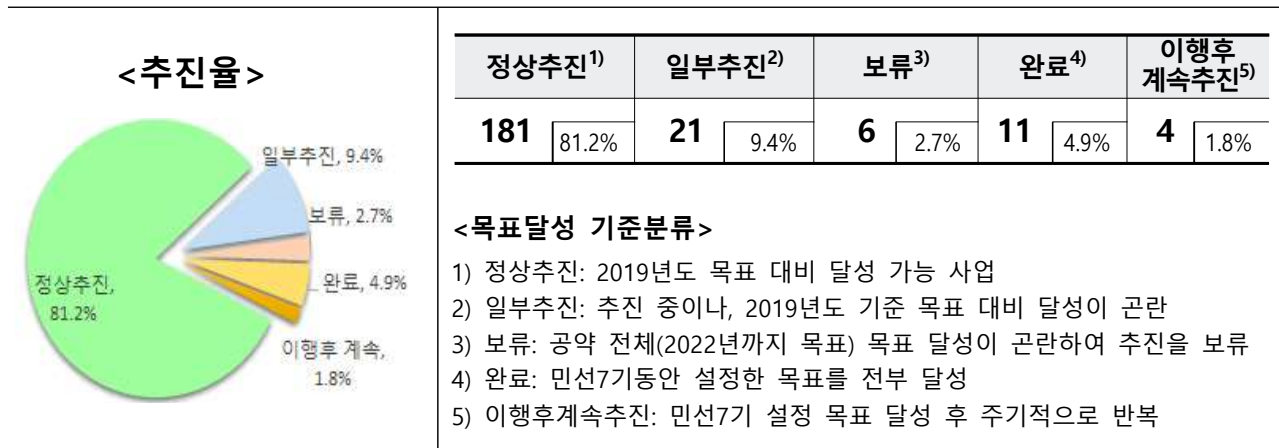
<추진율>

일부추진, 9.4%
보류, 2.7%
완료, 4.9%
정상추진, 81.2%
이행후 계속, 1.8%

| 정상추진$^{1)}$ | | 일부추진$^{2)}$ | | 보류$^{3)}$ | | 완료$^{4)}$ | | 이행후 계속추진$^{5)}$ | |
|---|---|---|---|---|---|---|---|---|---|
| 181 | 81.2% | 21 | 9.4% | 6 | 2.7% | 11 | 4.9% | 4 | 1.8% |

<목표달성 기준분류>

1) 정상추진: 2019년도 목표 대비 달성 가능 사업
2) 일부추진: 추진 중이나, 2019년도 기준 목표 대비 달성이 곤란
3) 보류: 공약 전체(2022년까지 목표) 목표 달성이 곤란하여 추진을 보류
4) 완료: 민선7기동안 설정한 목표를 전부 달성
5) 이행후계속추진: 민선7기 설정 목표 달성 후 주기적으로 반복